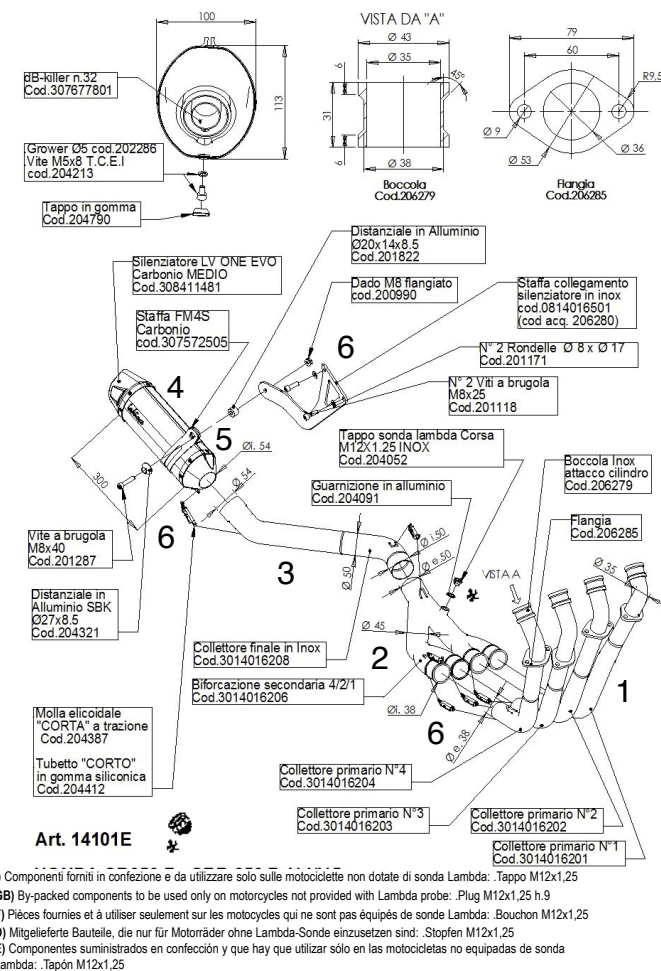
100

113

dB-killer n.32
Cod.307677801

Grower Ø5 cod.202286
Vite M5x8 T.C.E.I
cod.204213

Tappo in gomma
Cod.204790

VISTA DA "A"

Ø 43
Ø 35
45°
6
31
6
Ø 38
Boccola
Cod.206279

79
60
R9,5
Ø 9
Ø 53
Ø 36
Flangia
Cod.206285

Distanziale in Alluminio
Ø20x14x8.5
Cod.201822

Silenziatore LV ONE EVO
Carbonio MEDIO
Cod.308411481

Dado M8 flangiato
cod.200990

Staffa FM4S
Carbonio
cod.307572505

Staffa collegamento
silenziatore in inox
cod.0814016501
(cod acq. 206280)

6

N° 2 Rondelle Ø 8 x Ø 17
Cod.201171

4

N° 2 Viti a brugola
M8x25
Cod.201118

5

Øi. 54

Ø 54

300

Tappo sonda lambda Corsa
M12X1.25 INOX
Cod.204052

Boccola Inox
attacco cilindro
Cod.206279

Guarnizione in alluminio
Cod.204091

Flangia
Cod.206285

Vite a brugola
M8x40
Cod.201287

6

Ø 50
Øi. 50
Ø e.50

VISTA A

Ø 35

3

Distanziale in
Alluminio SBK
Ø27x8.5
Cod.204321

Ø 45

Collettore finale in Inox
Cod.3014016208

2

Biforcazione secondaria 4/2/1
Cod.3014016206

1

Øi. 38

Ø e.38

6

Molla elicoidale
"CORTA" a trazione
Cod.204387

Tubetto "CORTO"
in gomma siliconica
Cod.204412

Collettore primario N°4
Cod.3014016204

Collettore primario N°3
Cod.3014016203

Collettore primario N°2
Cod.3014016202

Collettore primario N°1
Cod.3014016201

Art. 14101E

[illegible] Componenti forniti in confezione e da utilizzare solo sulle motociclette non dotate di sonda Lambda: .Tappo M12x1,25

GB) By-packed components to be used only on motorcycles not provided with Lambda probe: .Plug M12x1,25 h.9

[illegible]) Pièces fournies et à utiliser seulement sur les motocycles qui ne sont pas équipés de sonde Lambda: .Bouchon M12x1,25

D) Mitgelieferte Bauteile, die nur für Motorräder ohne Lambda-Sonde einzusetzen sind: .Stopfen M12x1,25

E) Componentes suministrados en confección y que hay que utilizar sólo en las motocicletas no equipadas de sonda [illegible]ambda: .Tapón M12x1,25